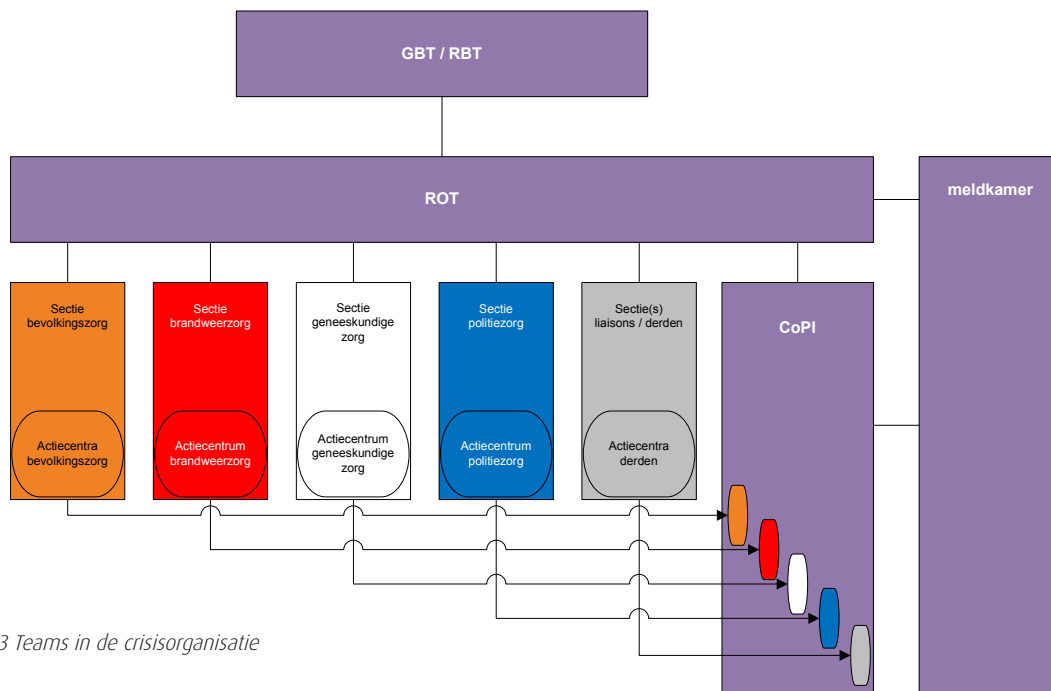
GBT / RBT

ROT

meldkamer

Sectie bevolkingszorg

Actiecentra bevolkingszorg

Sectie brandweerzorg

Actiecentrum brandweerzorg

Sectie geneeskundige zorg

Actiecentrum geneeskundige zorg

Sectie politiezorg

Actiecentrum politiezorg

Sectie(s) liaisons / derden

Actiecentra derden

CoPI

3 Teams in de crisisorganisatie